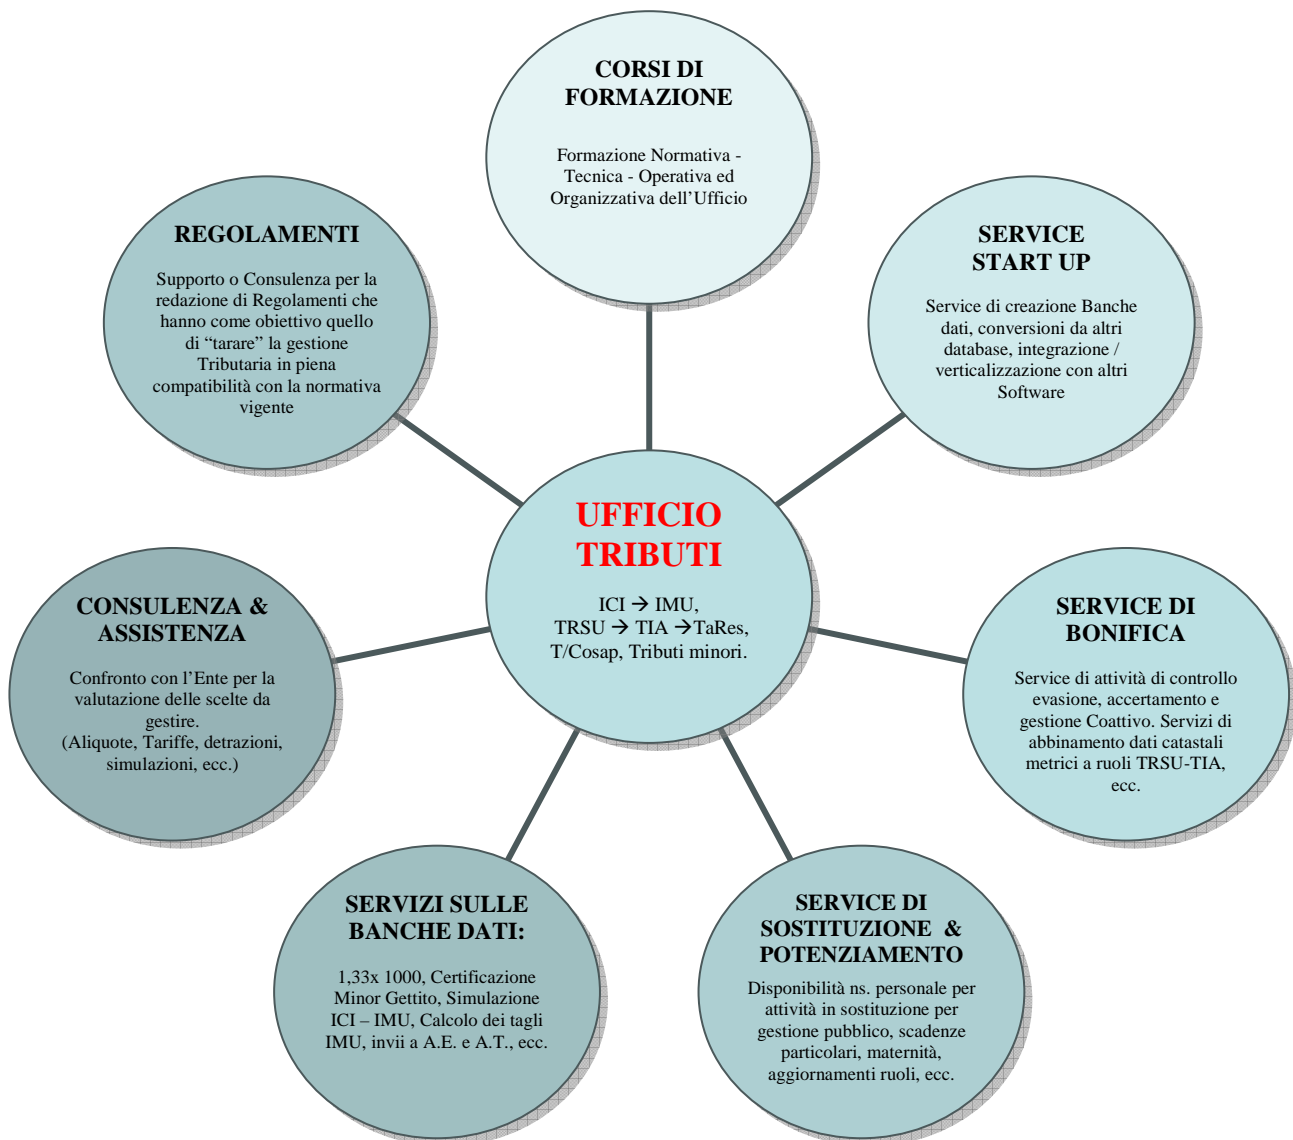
CORSI DI FORMAZIONE

Formazione Normativa - Tecnica - Operativa ed Organizzativa dell'Ufficio

REGOLAMENTI

Supporto o Consulenza per la redazione di Regolamenti che hanno come obiettivo quello di "tarare" la gestione Tributaria in piena compatibilità con la normativa vigente

SERVICE START UP

Service di creazione Banche dati, conversioni da altri database, integrazione / verticalizzazione con altri Software

UFFICIO TRIBUTI

ICI → IMU, TRSU → TIA →TaRes, T/Cosap, Tributi minori.

CONSULENZA & ASSISTENZA

Confronto con l'Ente per la valutazione delle scelte da gestire. (Aliquote, Tariffe, detrazioni, simulazioni, ecc.)

SERVICE DI BONIFICA

Service di attività di controllo evasione, accertamento e gestione Coattivo. Servizi di abbinamento dati catastali metrici a ruoli TRSU-TIA, ecc.

SERVIZI SULLE BANCHE DATI:

1,33x 1000, Certificazione Minor Gettito, Simulazione ICI – IMU, Calcolo dei tagli IMU, invii a A.E. e A.T., ecc.

SERVICE DI SOSTITUZIONE & POTENZIAMENTO

Disponibilità ns. personale per attività in sostituzione per gestione pubblico, scadenze particolari, maternità, aggiornamenti ruoli, ecc.